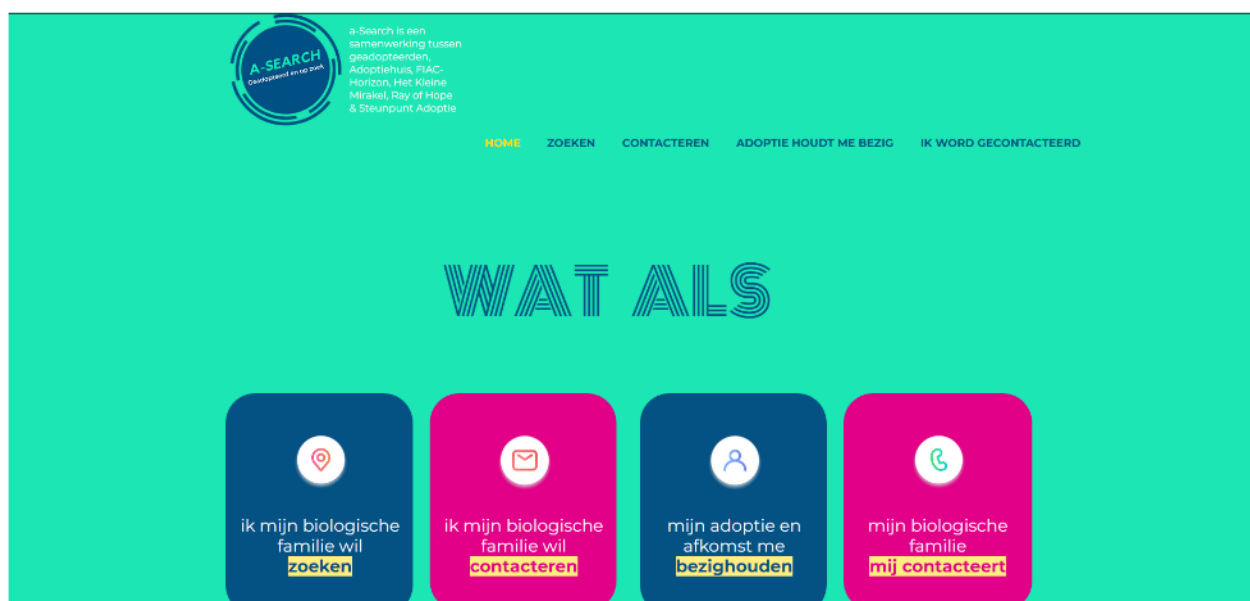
A-SEARCH
Geadopteerd en op zoek

a-Search is een samenwerking tussen geadopteerden, Adoptiehuis, FIAC-Horizon, Het Kleine Mirakel, Ray of Hope & Steunpunt Adoptie

HOME ZOEKEN CONTACTEREN ADOPTIE HOUDT ME BEZIG IK WORD GECONTACTEERD

WAT ALS

ik mijn biologische familie wil zoeken

ik mijn biologische familie wil contacteren

mijn adoptie en afkomst me bezighouden

mijn biologische familie mij contacteert